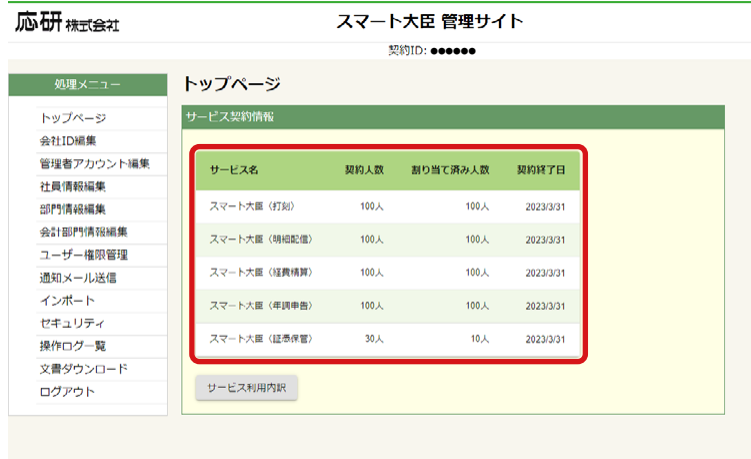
応研 株式会社

スマート大臣 管理サイト

契約ID: ●●●●●●

処理メニュー

トップページ
会社ID編集
管理者アカウント編集
社員情報編集
部門情報編集
会計部門情報編集
ユーザー権限管理
通知メール送信
インポート
セキュリティ
操作ログ一覧
文書ダウンロード
ログアウト

トップページ

サービス契約情報

| サービス名 | 契約人数 | 割り当て済み人数 | 契約終了日 |
|---|---|---|---|
| スマート大臣（打刻） | 100人 | 100人 | 2023/3/31 |
| スマート大臣（明細配信） | 100人 | 100人 | 2023/3/31 |
| スマート大臣（経費精算） | 100人 | 100人 | 2023/3/31 |
| スマート大臣（年調申告） | 100人 | 100人 | 2023/3/31 |
| スマート大臣（証憑保管） | 30人 | 10人 | 2023/3/31 |

サービス利用内訳